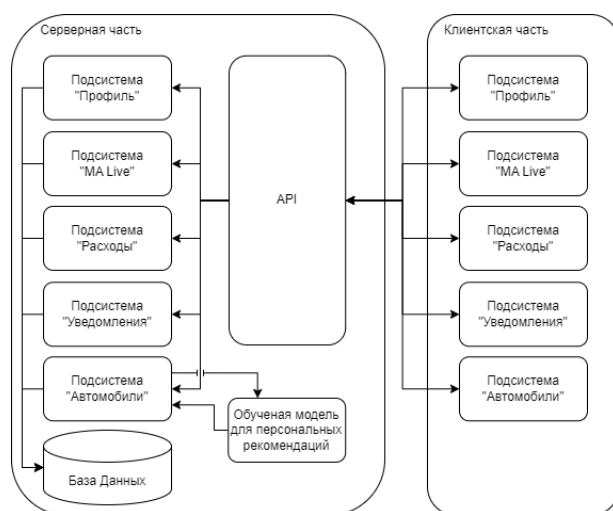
Серверная часть

Подсистема "Профиль"

Подсистема "MA Live"

Подсистема "Расходы"

Подсистема "Уведомления"

Подсистема "Автомобили"

База Данных

API

Обученая модель для персональных рекомендаций

Клиентская часть

Подсистема "Профиль"

Подсистема "MA Live"

Подсистема "Расходы"

Подсистема "Уведомления"

Подсистема "Автомобили"